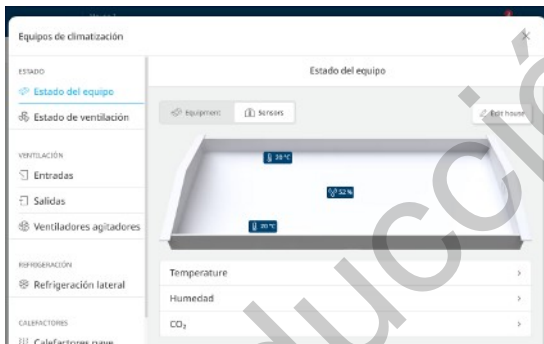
Equipos de climatización

ESTADO
Estado del equipo
Estado de ventilación

VENTILACIÓN
Entradas
Salidas
Ventiladores agitadores

REFRIGERACIÓN
Refrigeración lateral

CALEFACTORES
Calefactores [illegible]

Estado del equipo

Equipment
Sensors
Edit house

28 °C
52 %
20 °C

Temperature
Humedad
$CO_2$